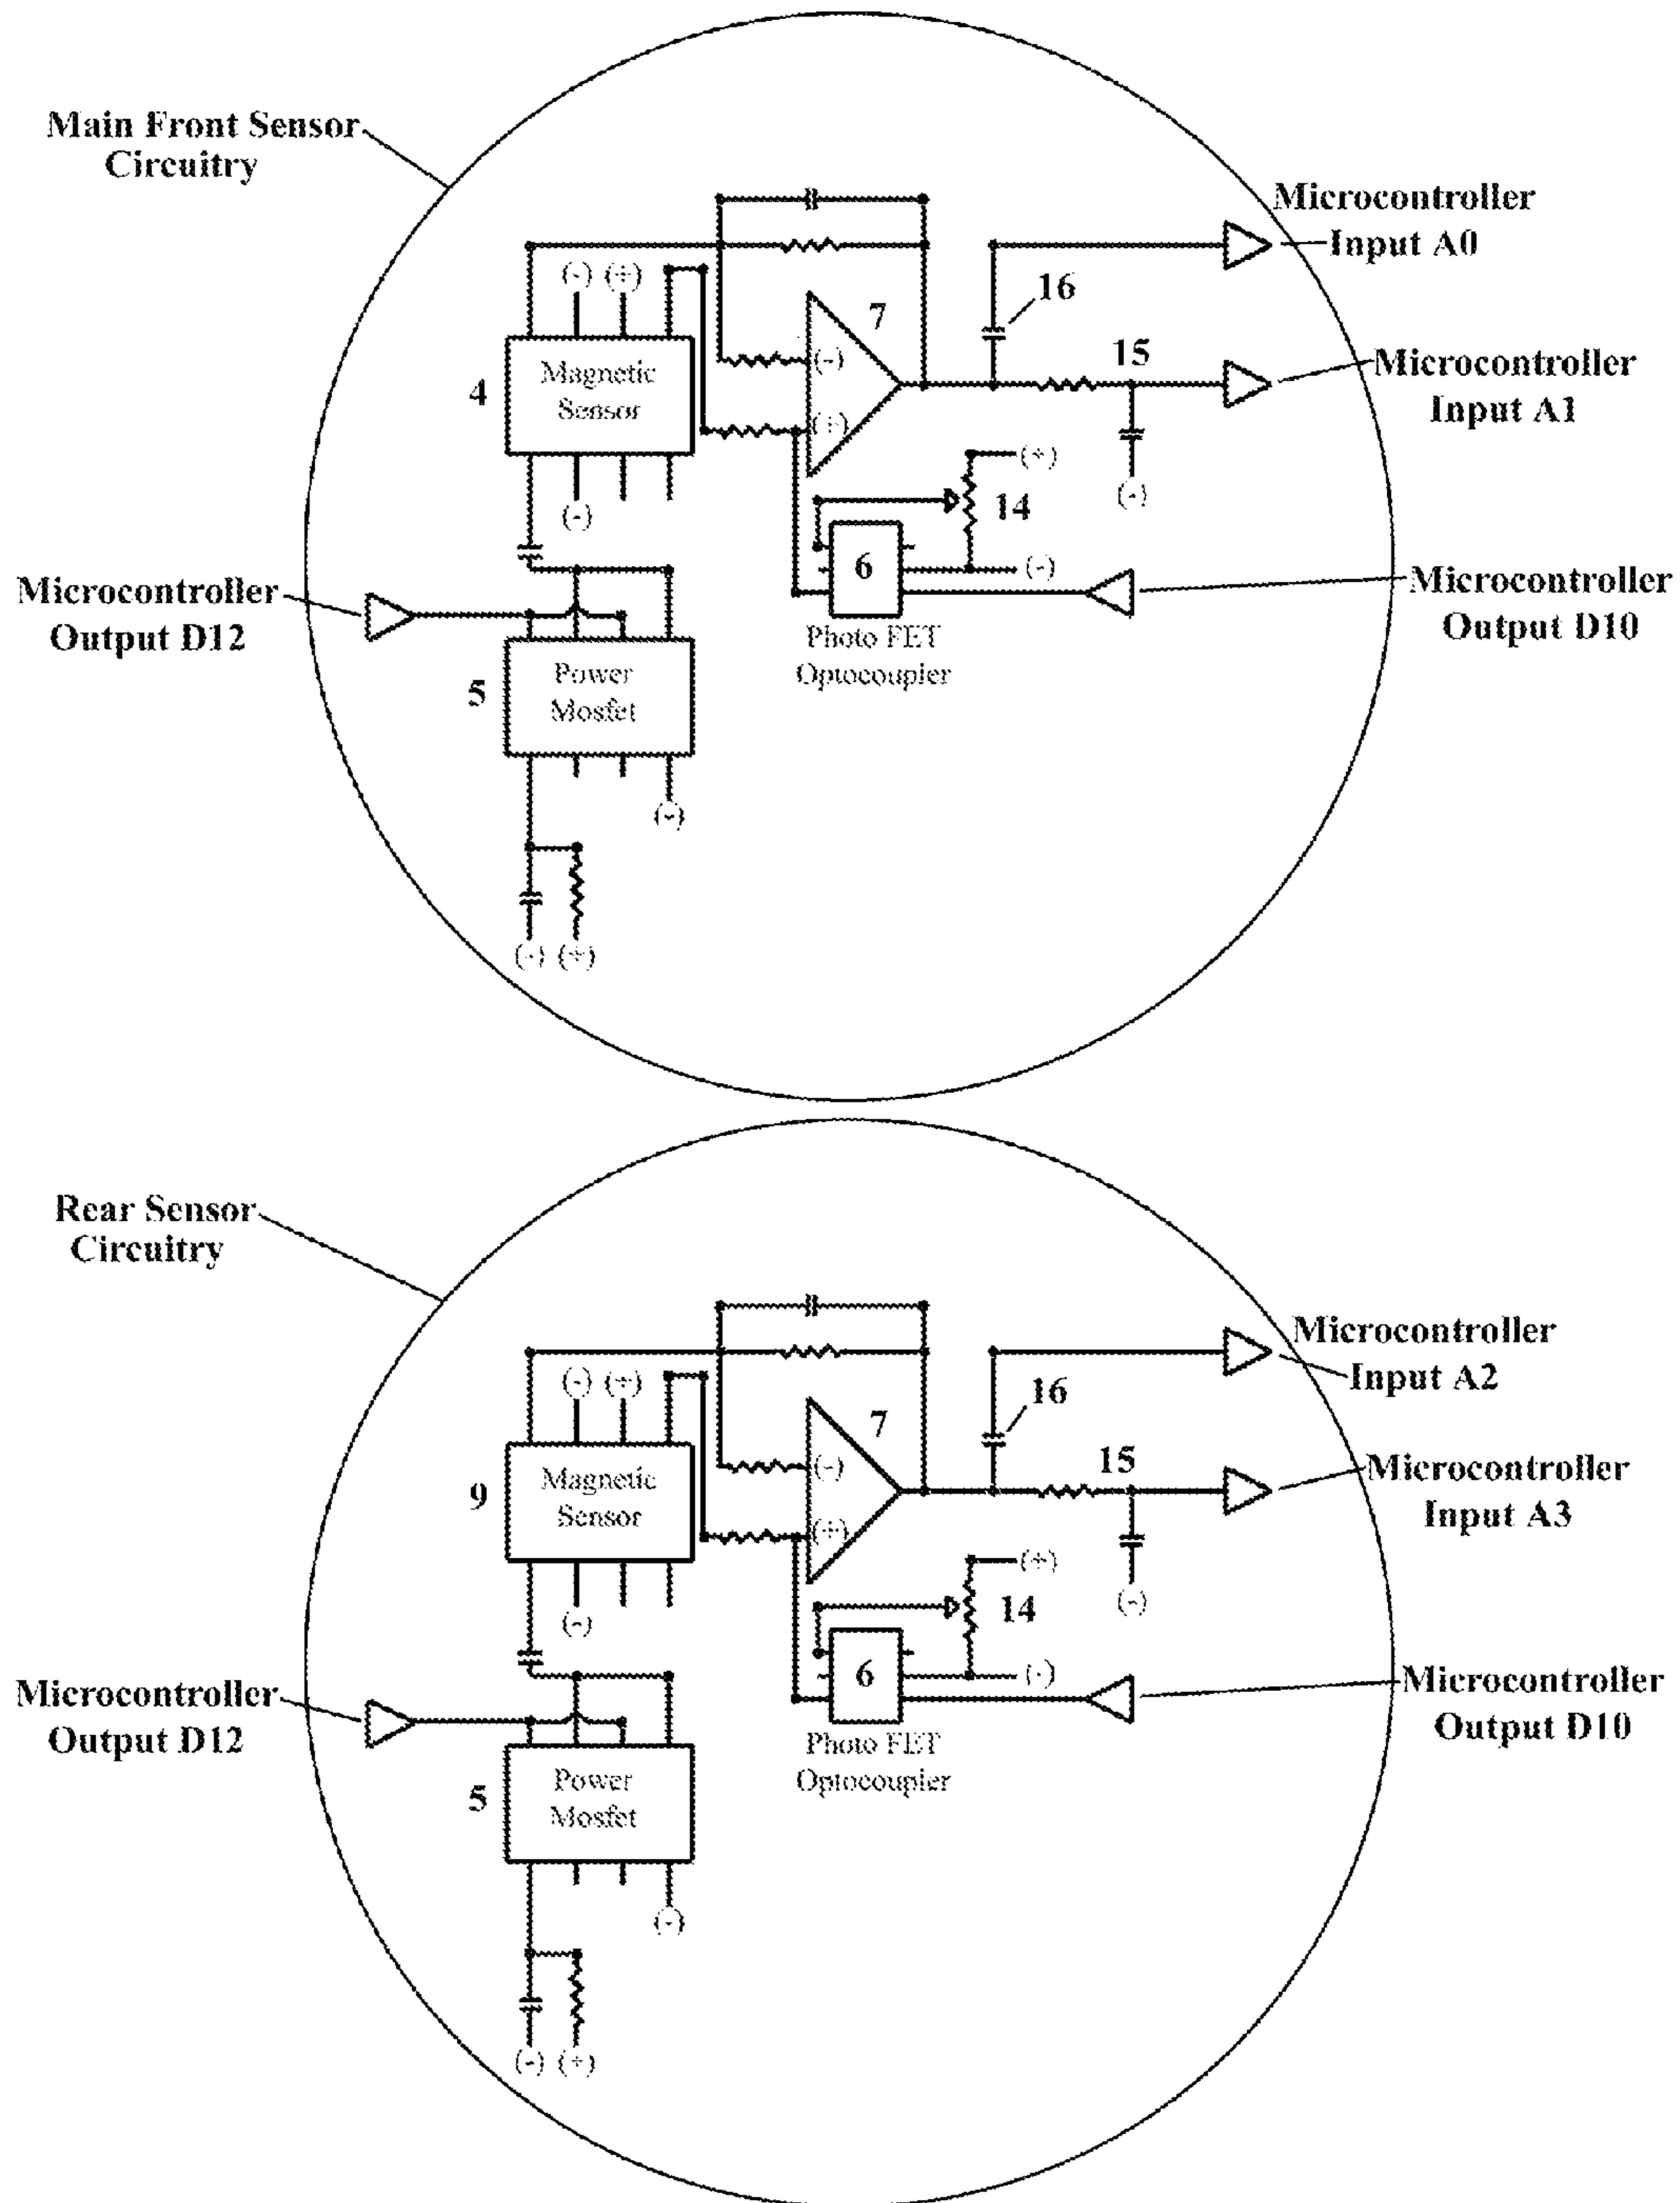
Main Front Sensor Circuitry

Microcontroller Input A0

(-) (+)

16

7

4

Magnetic Sensor

(-)

(+)

15

Microcontroller Input A1

(+)

14

(-)

(-)

6

(-)

Microcontroller Output D12

Microcontroller Output D10

Photo FET Optocoupier

5

Power Mosfet

(-)

(-) (+)

Rear Sensor Circuitry

Microcontroller Input A2

(-) (+)

16

7

9

Magnetic Sensor

(-)

(+)

15

Microcontroller Input A3

(+)

14

(-)

(-)

6

(-)

Microcontroller Output D12

Microcontroller Output D10

Photo FET Optocoupier

5

Power Mosfet

(-)

(-) (+)